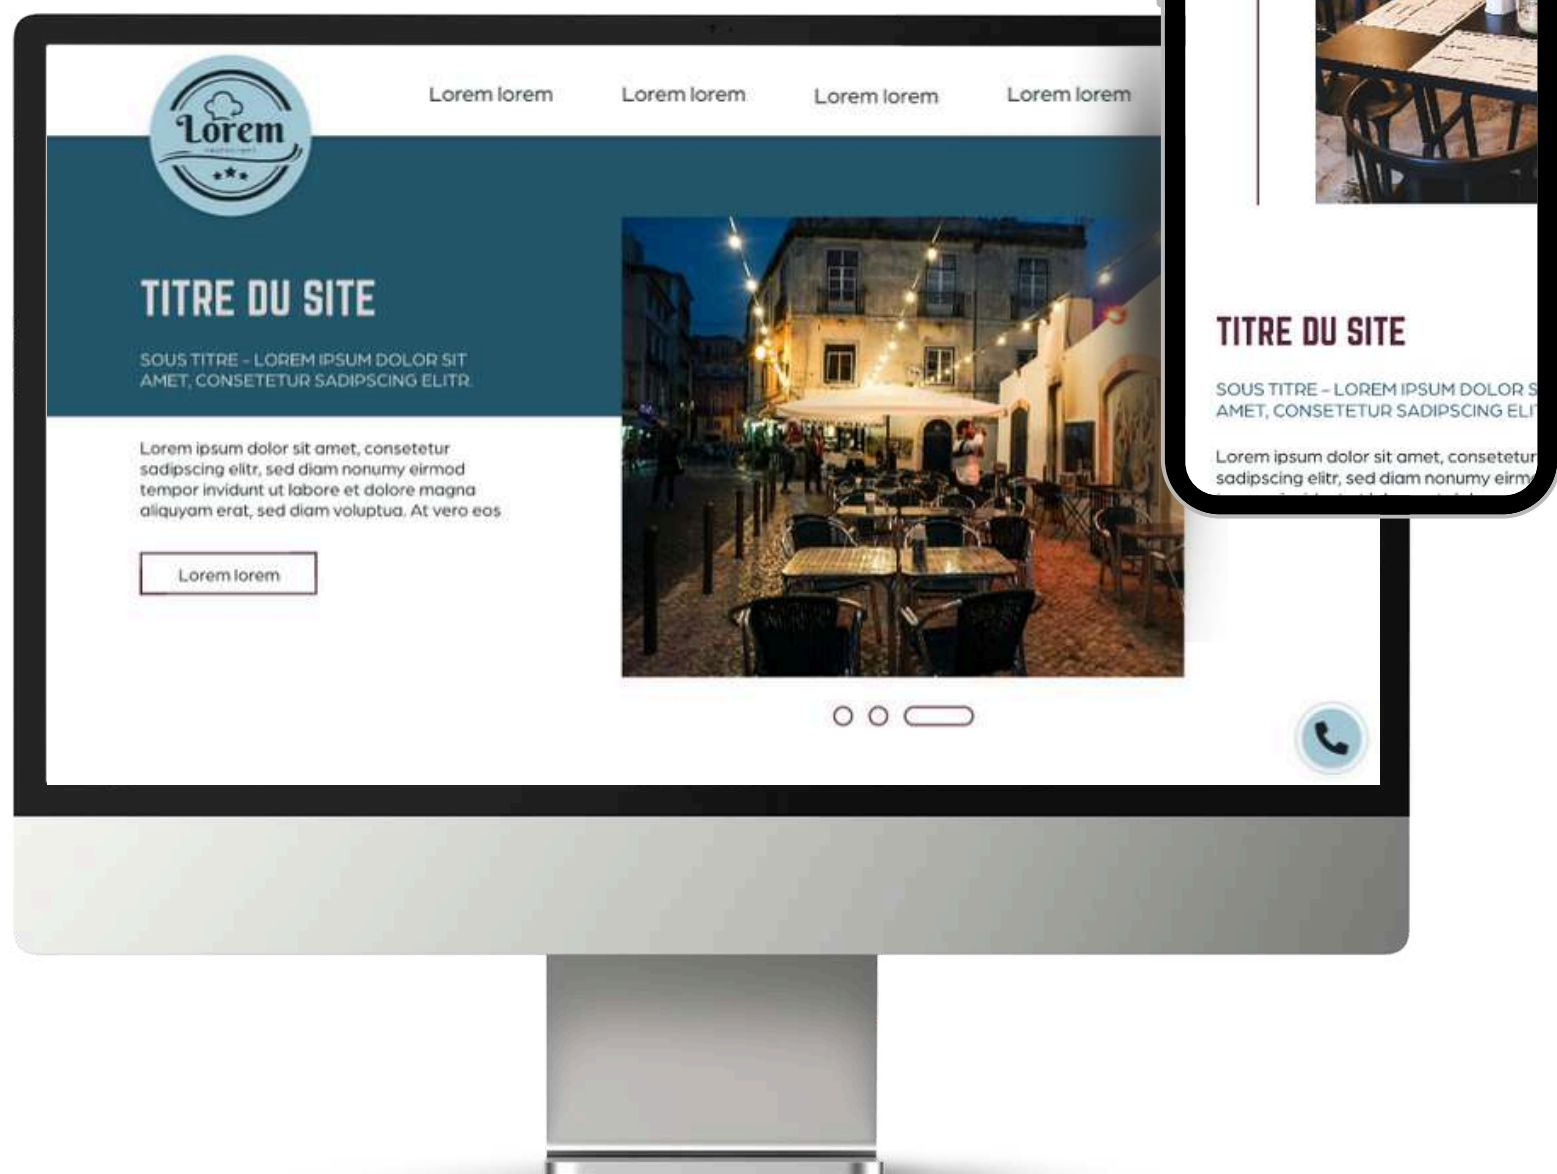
Lorem
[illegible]

Lorem lorem Lorem lorem Lorem lorem Lorem lorem

TITRE DU SITE

SOUS TITRE - LOREM IPSUM DOLOR SIT AMET, CONSETETUR SADIPSCING ELITR

Lorem ipsum dolor sit amet, consetetur sadipscing elitr, sed diam nonumy eirmod tempor invidunt ut labore et dolore magna aliquyam erat, sed diam voluptua. At vero eos

Lorem lorem

TITRE DU SITE

SOUS TITRE - LOREM IPSUM DOLOR S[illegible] AMET, CONSETETUR SADIPSCING ELI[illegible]

Lorem ipsum dolor sit amet, consetetur sadipscing elitr, sed diam nonumy eirm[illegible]